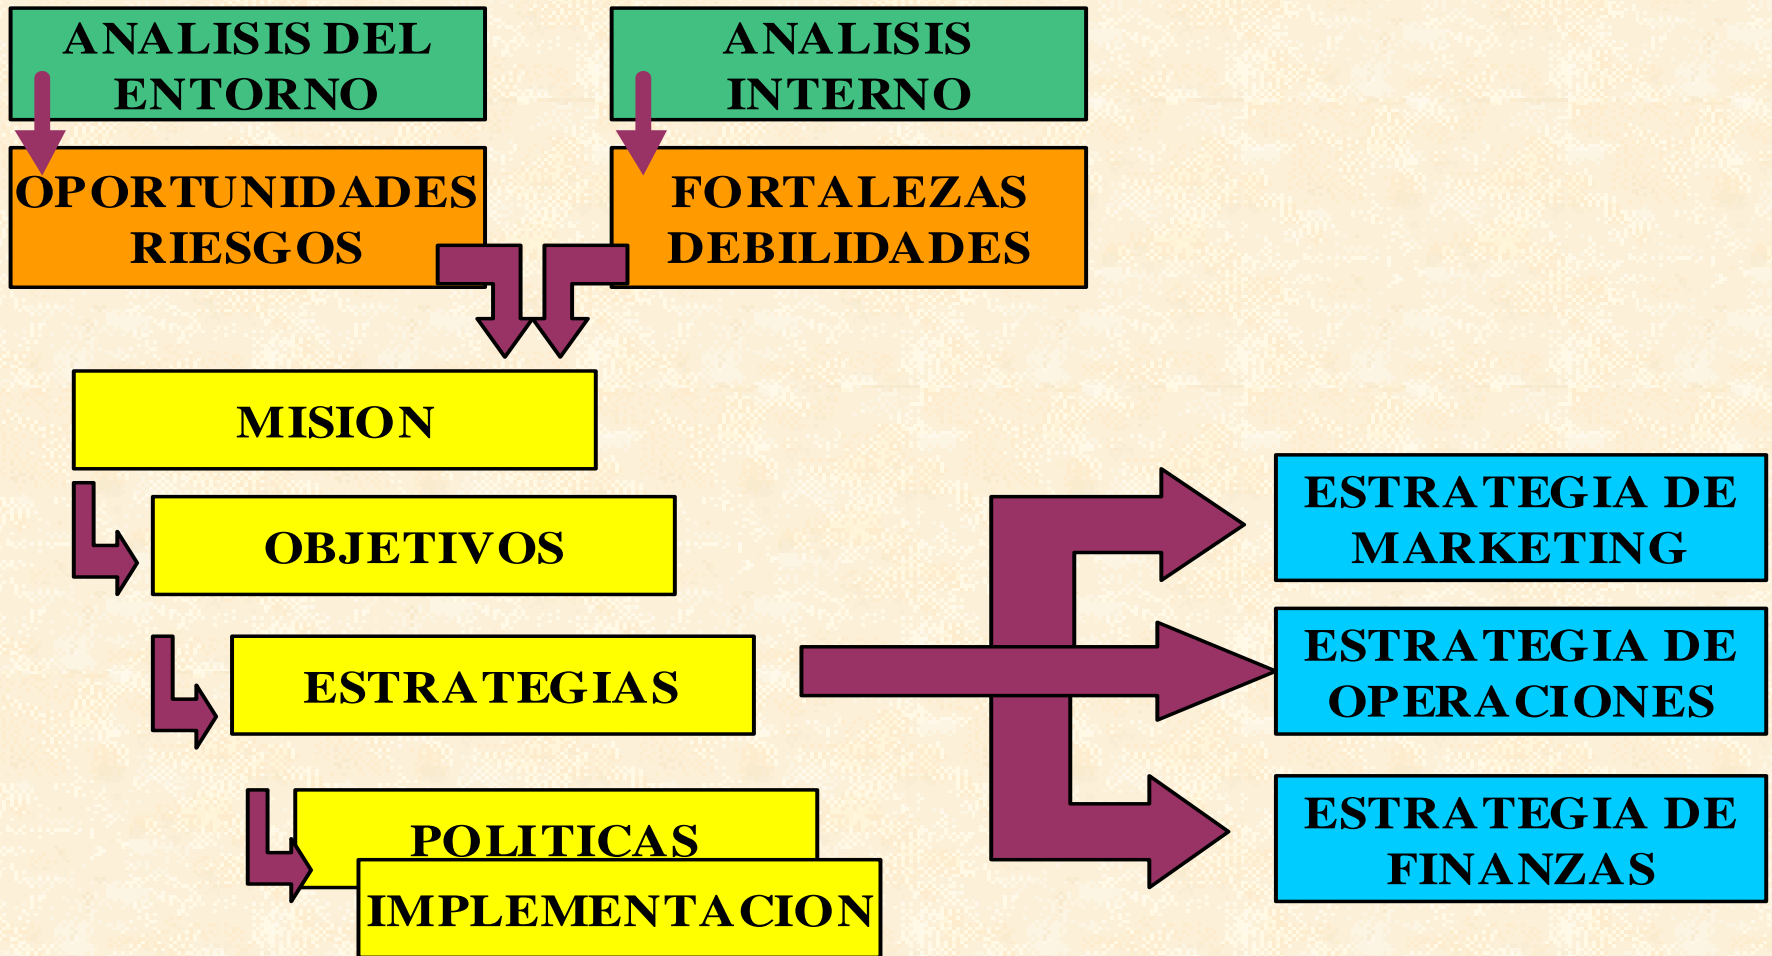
ANALISIS DEL ENTORNO

ANALISIS INTERNO

OPORTUNIDADES RIESGOS

FORTALEZAS DEBILIDADES

MISION

OBJETIVOS

ESTRATEGIAS

POLITICAS

IMPLEMENTACION

ESTRATEGIA DE MARKETING

ESTRATEGIA DE OPERACIONES

ESTRATEGIA DE FINANZAS